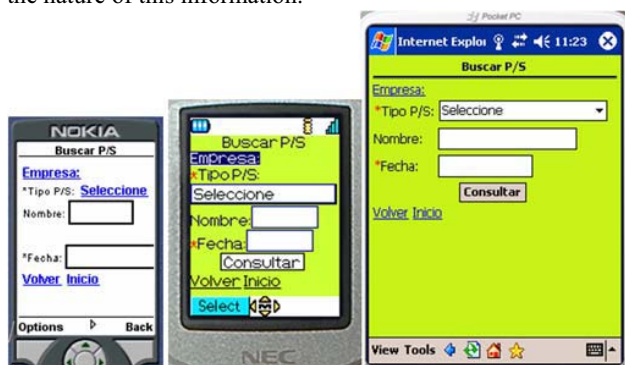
the nature of this information.

NOKIA
Buscar P/S
Empresa:
*Tipo P/S: Seleccione
Nombre:
*Fecha:
Volver Inicio
Options Back

Buscar P/S
Empresa:
*Tipo P/S:
Seleccione
Nombre:
*Fecha:
Consultar
Volver Inicio
Select
NEC

Pocket PC
Internet Explor 11:23
Buscar P/S
Empresa:
*Tipo P/S: Seleccione
Nombre:
*Fecha:
Consultar
Volver Inicio
View Tools